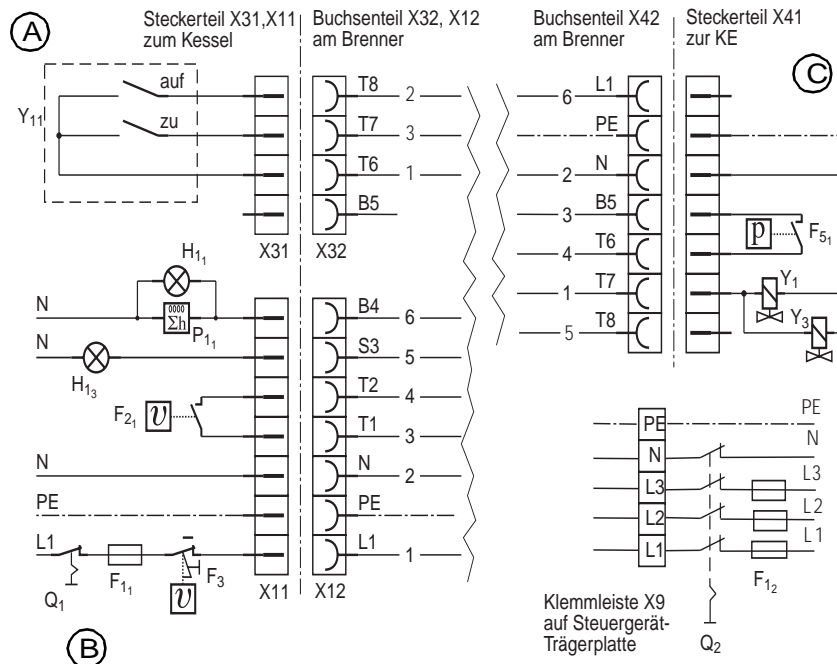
A

Steckerteil X31,X11 zum Kessel

Buchsenteil X32, X12 am Brenner

Buchsenteil X42 am Brenner

Steckerteil X41 zur KE

C

$Y_{11}$

auf

zu

T8 2

T7 3

T6 1

B5

X31

X32

6 L1

PE

2 N

3 B5

4 T6

1 T7

5 T8

p

$F_{5_1}$

$Y_1$

$Y_3$

$H_{1_1}$

N

0000 Σh

$P_{1_1}$

N

$H_{1_3}$

B4 6

S3 5

T2 4

$F_{2_1}$

υ

T1 3

N

N 2

PE

PE

L1

L1 1

$Q_1$

$F_{1_1}$

$F_3$

υ

X11

X12

B

PE

N

L3

L2

L1

PE

N

L3

L2

L1

$F_{1_2}$

Klemmleiste X9 auf Steuergerät-Trägerplatte

$Q_2$